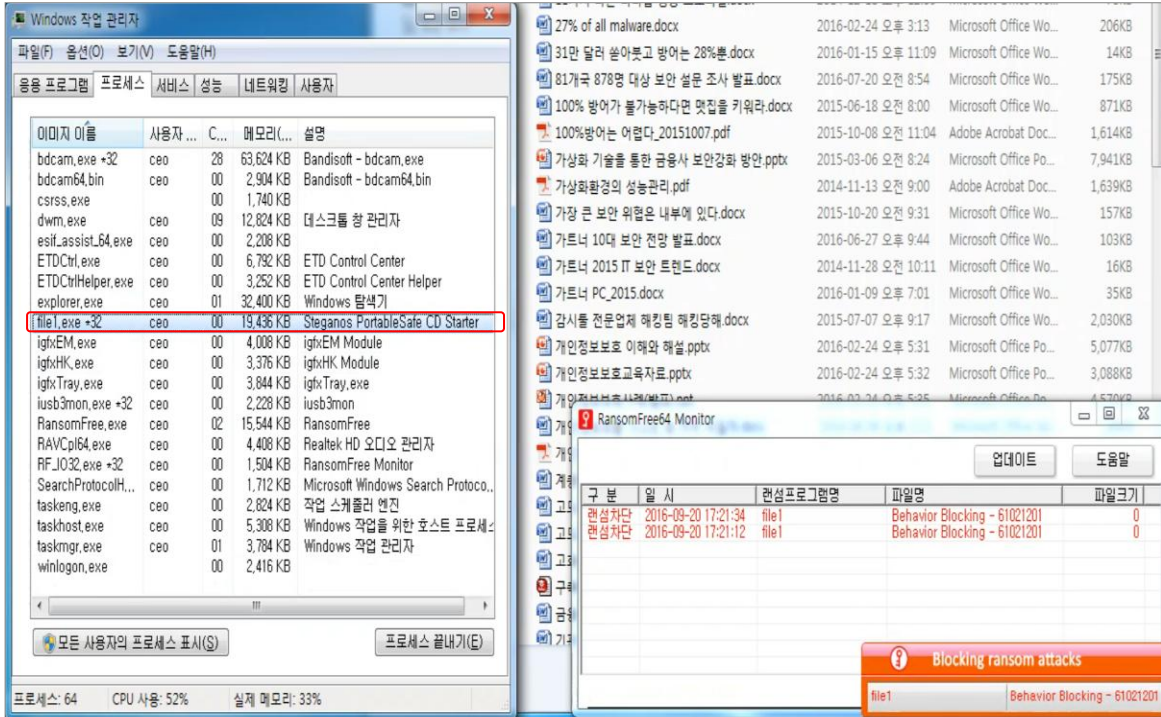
Windows 작업 관리자

파일(F) 옵션(O) 보기(V) 도움말(H)

응용 프로그램 | 프로세스 | 서비스 | 성능 | 네트워킹 | 사용자

| 이미지 이름 | 사용자 ... | C... | 메모리(... | 설명 |
|---|---|---|---|---|
| bdcam.exe *32 | ceo | 28 | 63,624 KB | Bandisoft - bdcam.exe |
| bdcam64.bin | ceo | 00 | 2,904 KB | Bandisoft - bdcam64.bin |
| csrss.exe | | 00 | 1,740 KB | |
| dwm.exe | ceo | 09 | 12,824 KB | 데스크톱 창 관리자 |
| esif_assist_64.exe | ceo | 00 | 2,208 KB | |
| ETDCtrl.exe | ceo | 00 | 6,792 KB | ETD Control Center |
| ETDCtrlHelper.exe | ceo | 00 | 3,252 KB | ETD Control Center Helper |
| explorer.exe | ceo | 01 | 32,400 KB | Windows 탐색기 |
| file1.exe *32 | ceo | 00 | 19,436 KB | Steganos PortableSafe CD Starter |
| igfxEM.exe | ceo | 00 | 4,008 KB | igfxEM Module |
| igfxHK.exe | ceo | 00 | 3,376 KB | igfxHK Module |
| igfxTray.exe | ceo | 00 | 3,844 KB | igfxTray.exe |
| iusb3mon.exe *32 | ceo | 00 | 2,228 KB | iusb3mon |
| RansomFree.exe | ceo | 02 | 15,544 KB | RansomFree |
| RAVCpl64.exe | ceo | 00 | 4,408 KB | Realtek HD 오디오 관리자 |
| RFJO32.exe *32 | ceo | 00 | 1,504 KB | RansomFree Monitor |
| SearchProtocolH... | ceo | 00 | 1,712 KB | Microsoft Windows Search Protoco... |
| taskeng.exe | ceo | 00 | 2,824 KB | 작업 스케줄러 엔진 |
| taskhost.exe | ceo | 00 | 5,308 KB | Windows 작업을 위한 호스트 프로세스 |
| taskmgr.exe | ceo | 01 | 3,784 KB | Windows 작업 관리자 |
| winlogon.exe | | 00 | 2,416 KB | |

모든 사용자의 프로세스 표시(S) | 프로세스 끝내기(E)

프로세스: 64 | CPU 사용: 52% | 실제 메모리: 33%

| | | | |
|---|---|---|---|
| 27% of all malware.docx | 2016-02-24 오후 3:13 | Microsoft Office Wo... | 206KB |
| 31만 달러 쏟아붓고 방어는 28%뿐.docx | 2016-01-15 오후 11:09 | Microsoft Office Wo... | 14KB |
| 81개국 878명 대상 보안 설문 조사 발표.docx | 2016-07-20 오전 8:54 | Microsoft Office Wo... | 175KB |
| 100% 방어가 불가능하다면 맷집을 키워라.docx | 2015-06-18 오전 8:00 | Microsoft Office Wo... | 871KB |
| 100%방어는 어렵다_20151007.pdf | 2015-10-08 오전 11:04 | Adobe Acrobat Doc... | 1,614KB |
| 가상화 기술을 통한 금융사 보안강화 방안.pptx | 2015-03-06 오전 8:24 | Microsoft Office Po... | 7,941KB |
| 가상화환경의 성능관리.pdf | 2014-11-13 오전 9:00 | Adobe Acrobat Doc... | 1,639KB |
| 가장 큰 보안 위협은 내부에 있다.docx | 2015-10-20 오전 9:31 | Microsoft Office Wo... | 157KB |
| 가트너 10대 보안 전망 발표.docx | 2016-06-27 오후 9:44 | Microsoft Office Wo... | 103KB |
| 가트너 2015 IT 보안 트렌드.docx | 2014-11-28 오전 10:11 | Microsoft Office Wo... | 16KB |
| 가트너 PC_2015.docx | 2016-01-09 오후 7:01 | Microsoft Office Wo... | 35KB |
| 감시를 전문업체 해킹팀 해킹당해.docx | 2015-07-07 오후 9:17 | Microsoft Office Wo... | 2,030KB |
| 개인정보보호 이해와 해설.pptx | 2016-02-24 오후 5:31 | Microsoft Office Po... | 5,077KB |
| 개인정보보호교육자료.pptx | 2016-02-24 오후 5:32 | Microsoft Office Po... | 3,088KB |

RansomFree64 Monitor

업데이트 | 도움말

| 구 분 | 일 시 | 랜섬프로그램명 | 파일명 | 파일크기 |
|---|---|---|---|---|
| 랜섬차단 | 2016-09-20 17:21:34 | file1 | Behavior Blocking - 61021201 | 0 |
| 랜섬차단 | 2016-09-20 17:21:12 | file1 | Behavior Blocking - 61021201 | 0 |

Blocking ransom attacks

file1 | Behavior Blocking - 61021201